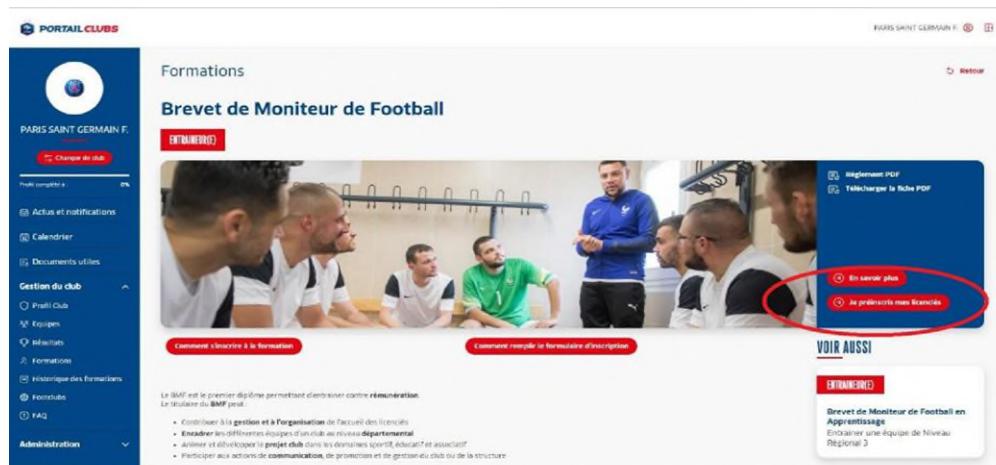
PORTAILCLUBS

PARIS SAINT GERMAIN F.

PARIS SAINT GERMAIN F.

Changer de club

Profil complété à 0%

Actus et notifications

Calendrier

Documents utiles

Gestion du club

Profil Club

Equipes

Résultats

Formations

Historique des formations

Footclubs

FAQ

Administration

Formations

Retour

Brevet de Moniteur de Football

ENTRAINEUR(E)

Règlement PDF

Télécharger la fiche PDF

En savoir plus

Je préinscris mes licenciés

Comment s'inscrire à la formation

Comment remplir le formulaire d'inscription

VOIR AUSSI

ENTRAINEUR(E)

Brevet de Moniteur de Football en Apprentissage

Entraîner une équipe de Niveau Régional 3

Le BMF est le premier diplôme permettant d'entraîner contre rémunération.
Le titulaire du BMF peut :

• Contribuer à la gestion et à l'organisation de l'accueil des licenciés
• Encadrer les différentes équipes d'un club au niveau départemental
• Animer et développer le projet club dans les domaines sportif, éducatif et associatif
• Participer aux actions de communication, de promotion et de gestion du club ou de la structure